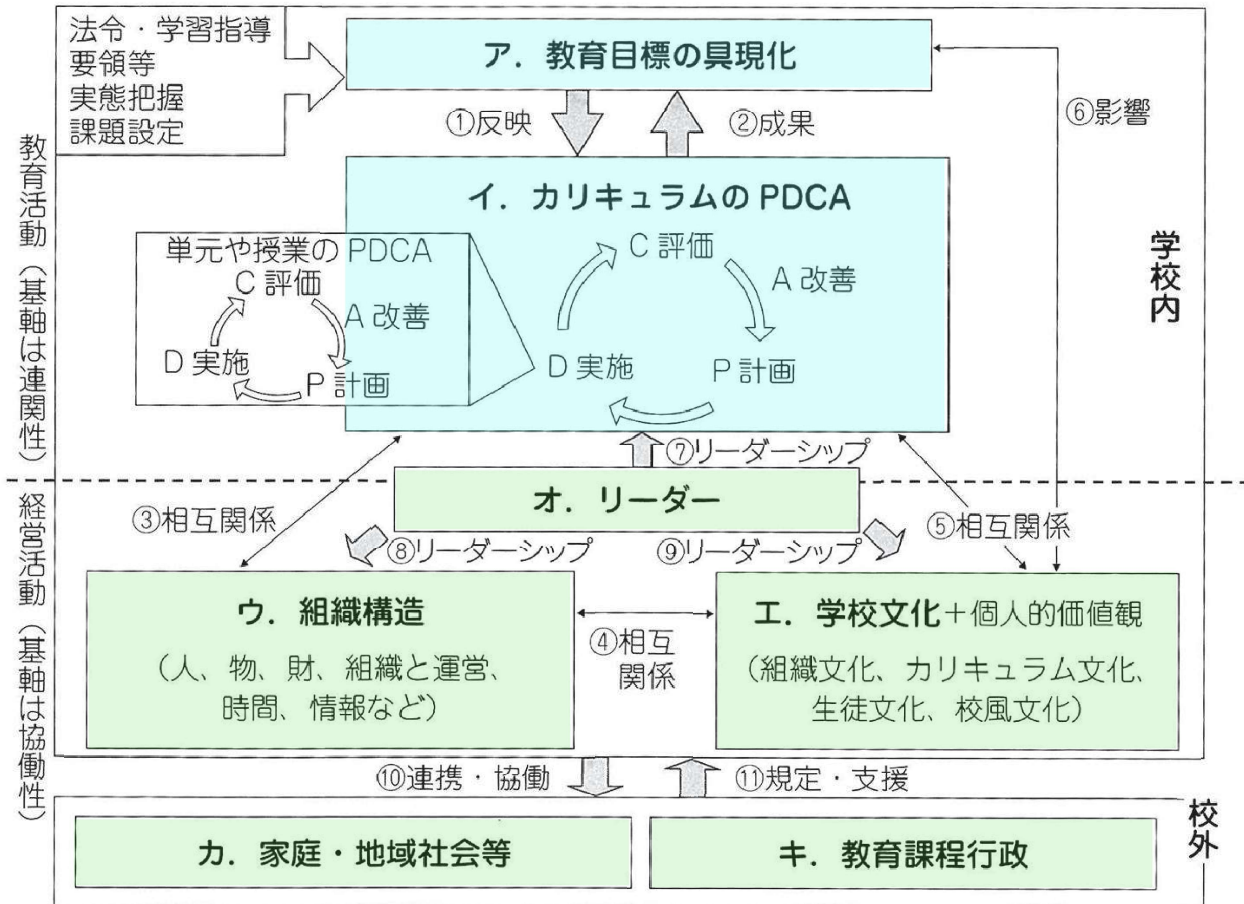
法令・学習指導要領等
実態把握
課題設定

ア．教育目標の具現化

①反映

②成果

⑥影響

教育活動（基軸は連関性）

イ．カリキュラムの PDCA

単元や授業の PDCA
C 評価
A 改善
D 実施
P 計画

C 評価
A 改善
D 実施
P 計画

学校内

⑦リーダーシップ

経営活動（基軸は協働性）

③相互関係

オ．リーダー

⑤相互関係

⑧リーダーシップ

⑨リーダーシップ

ウ．組織構造
（人、物、財、組織と運営、時間、情報など）

④相互関係

エ．学校文化＋個人的価値観
（組織文化、カリキュラム文化、生徒文化、校風文化）

⑩連携・協働

⑪規定・支援

校外

カ．家庭・地域社会等

キ．教育課程行政